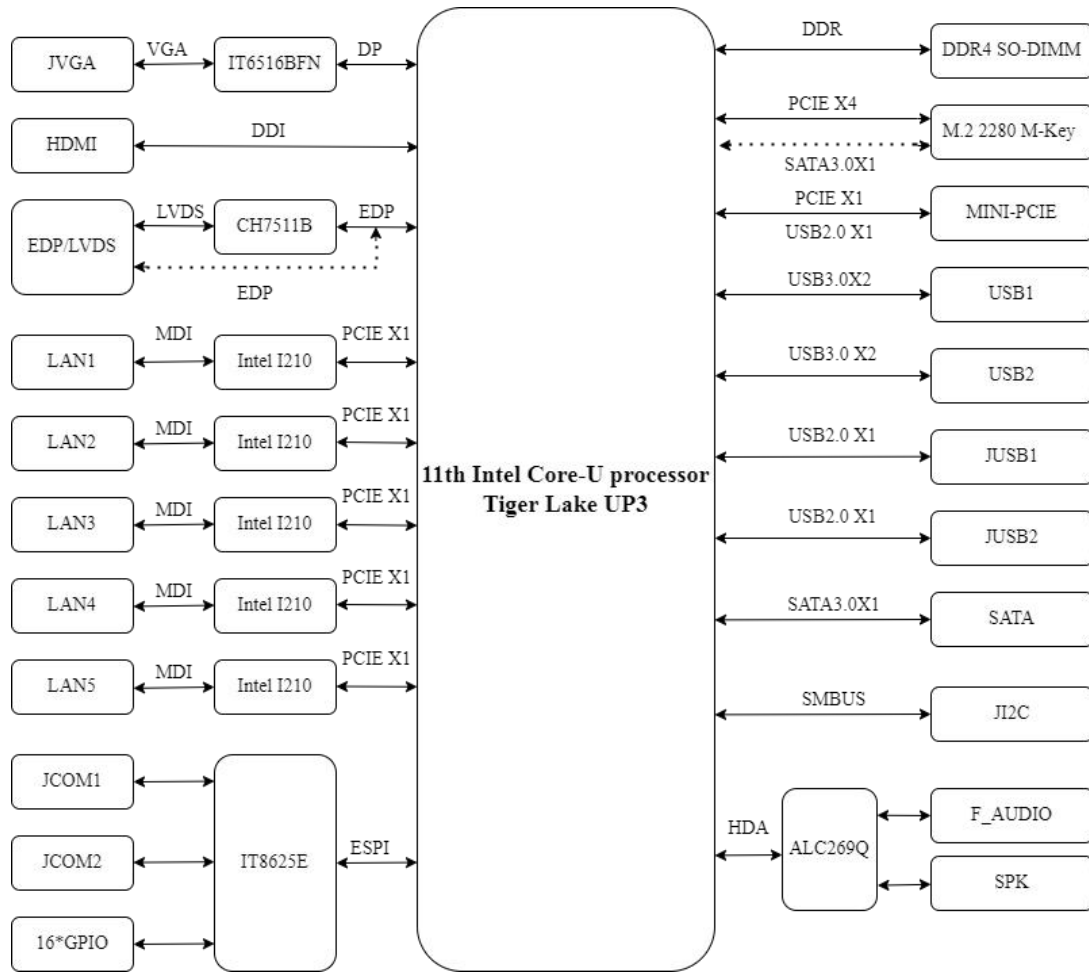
JVGA
VGA
IT6516BFN
DP
HDMI
DDI
EDP/LVDS
LVDS
CH7511B
EDP
EDP
LAN1
MDI
Intel I210
PCIE X1
LAN2
MDI
Intel I210
PCIE X1
LAN3
MDI
Intel I210
PCIE X1
LAN4
MDI
Intel I210
PCIE X1
LAN5
MDI
Intel I210
PCIE X1
JCOM1
JCOM2
16*GPIO
IT8625E
ESPI

11th Intel Core-U processor
Tiger Lake UP3

DDR
DDR4 SO-DIMM
PCIE X4
M.2 2280 M-Key
SATA3.0X1
PCIE X1
MINI-PCIE
USB2.0 X1
USB3.0X2
USB1
USB3.0 X2
USB2
USB2.0 X1
JUSB1
USB2.0 X1
JUSB2
SATA3.0X1
SATA
SMBUS
JI2C
HDA
ALC269Q
F_AUDIO
SPK